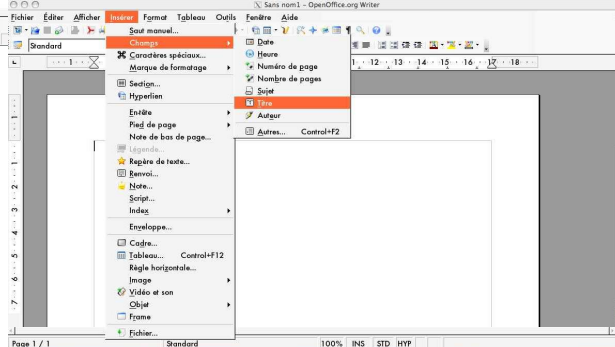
Sans nom1 - OpenOffice.org Writer

Fichier Éditer Afficher Insérer Format Tableau Outils Fenêtre Aide

Standard

Saut manuel...
Champs
Caractères spéciaux...
Marque de formatage
Section...
Hyperlien
Entête
Pied de page
Note de bas de page...
Légende...
Repère de texte...
Renvoi...
Note...
Script...
Index
Enveloppe...
Cadre...
Tableau... Control+F12
Règle horizontale...
Image
Vidéo et son
Objet
Frame
Fichier...

Date
Heure
Numéro de page
Nombre de pages
Sujet
Titre
Auteur
Autres... Control+F2

1 · 12 · 13 · 14 · 15 · 16 · 17 · 18

Page 1 / 1 Standard 100% INS STD HYP